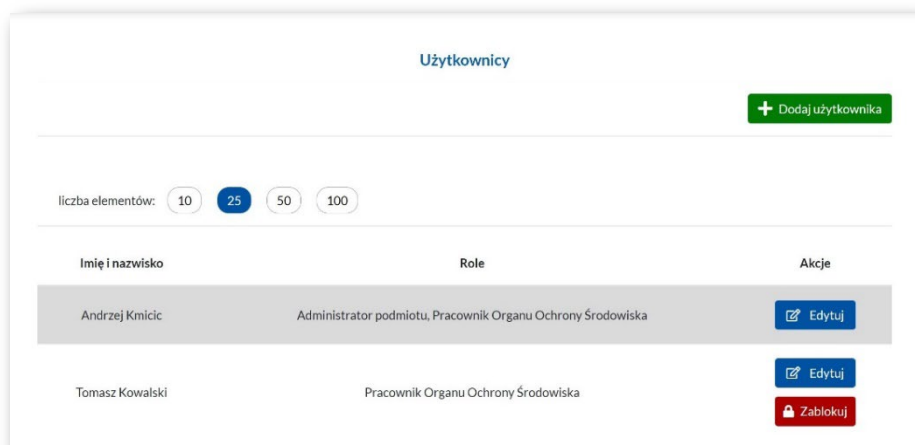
Użytkownicy

Dodaj użytkownika

liczba elementów: 10 25 50 100

| Imię i nazwisko | Role | Akcje |
|---|---|---|
| Andrzej Kmicic | Administrator podmiotu, Pracownik Organu Ochrony Środowiska | Edytuj |
| Tomasz Kowalski | Pracownik Organu Ochrony Środowiska | Edytuj Zablokuj |